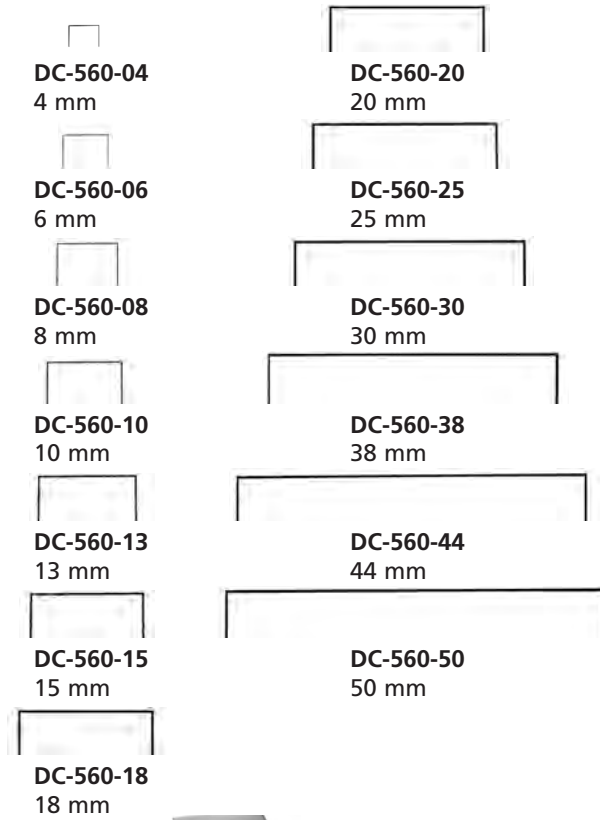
DC-560-04
4 mm

DC-560-06
6 mm

DC-560-08
8 mm

DC-560-10
10 mm

DC-560-13
13 mm

DC-560-15
15 mm

DC-560-18
18 mm

DC-560-20
20 mm

DC-560-25
25 mm

DC-560-30
30 mm

DC-560-38
38 mm

DC-560-44
44 mm

DC-560-50
50 mm